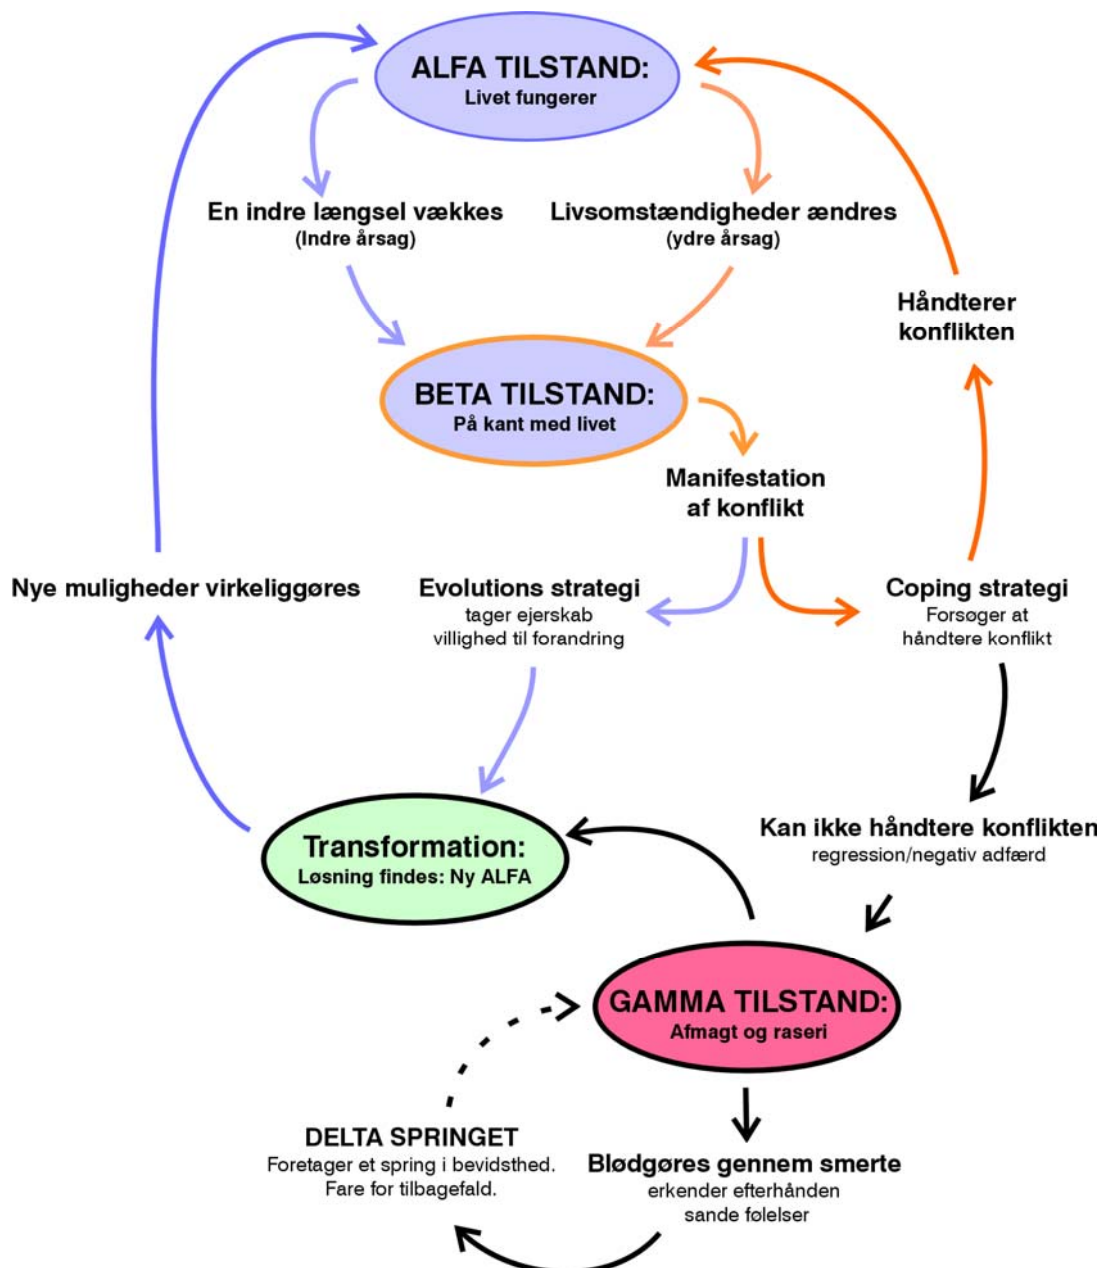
ALFA TILSTAND:
Livet fungerer

En indre længsel vækkes
(Indre årsag)

Livsomstændigheder ændres
(ydre årsag)

Håndterer konflikten

BETA TILSTAND:
På kant med livet

Manifestation af konflikt

Nye muligheder virkeliggøres

Evolutions strategi
tager ejerskab
villighed til forandring

Coping strategi
Forsøger at håndtere konflikt

Kan ikke håndtere konflikten
regression/negativ adfærd

Transformation:
Løsning findes: Ny ALFA

GAMMA TILSTAND:
Afmagt og raseri

DELTA SPRINGET
Foretager et spring i bevidsthed.
Fare for tilbagefald.

Blødgøres gennem smerte
erkender efterhånden
sande følelser